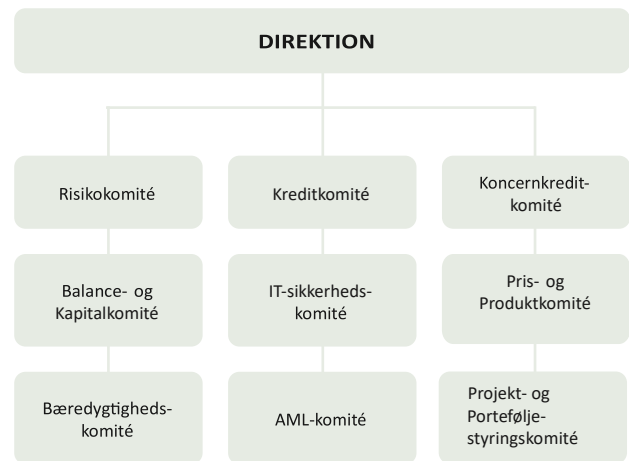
DIREKTION

Risikokomité

Balance- og Kapitalkomité

Bæredygtigheds-komité

Kreditkomité

IT-sikkerheds-komité

AML-komité

Koncernkredit-komité

Pris- og Produktkomité

Projekt- og Portefølje-styringskomité